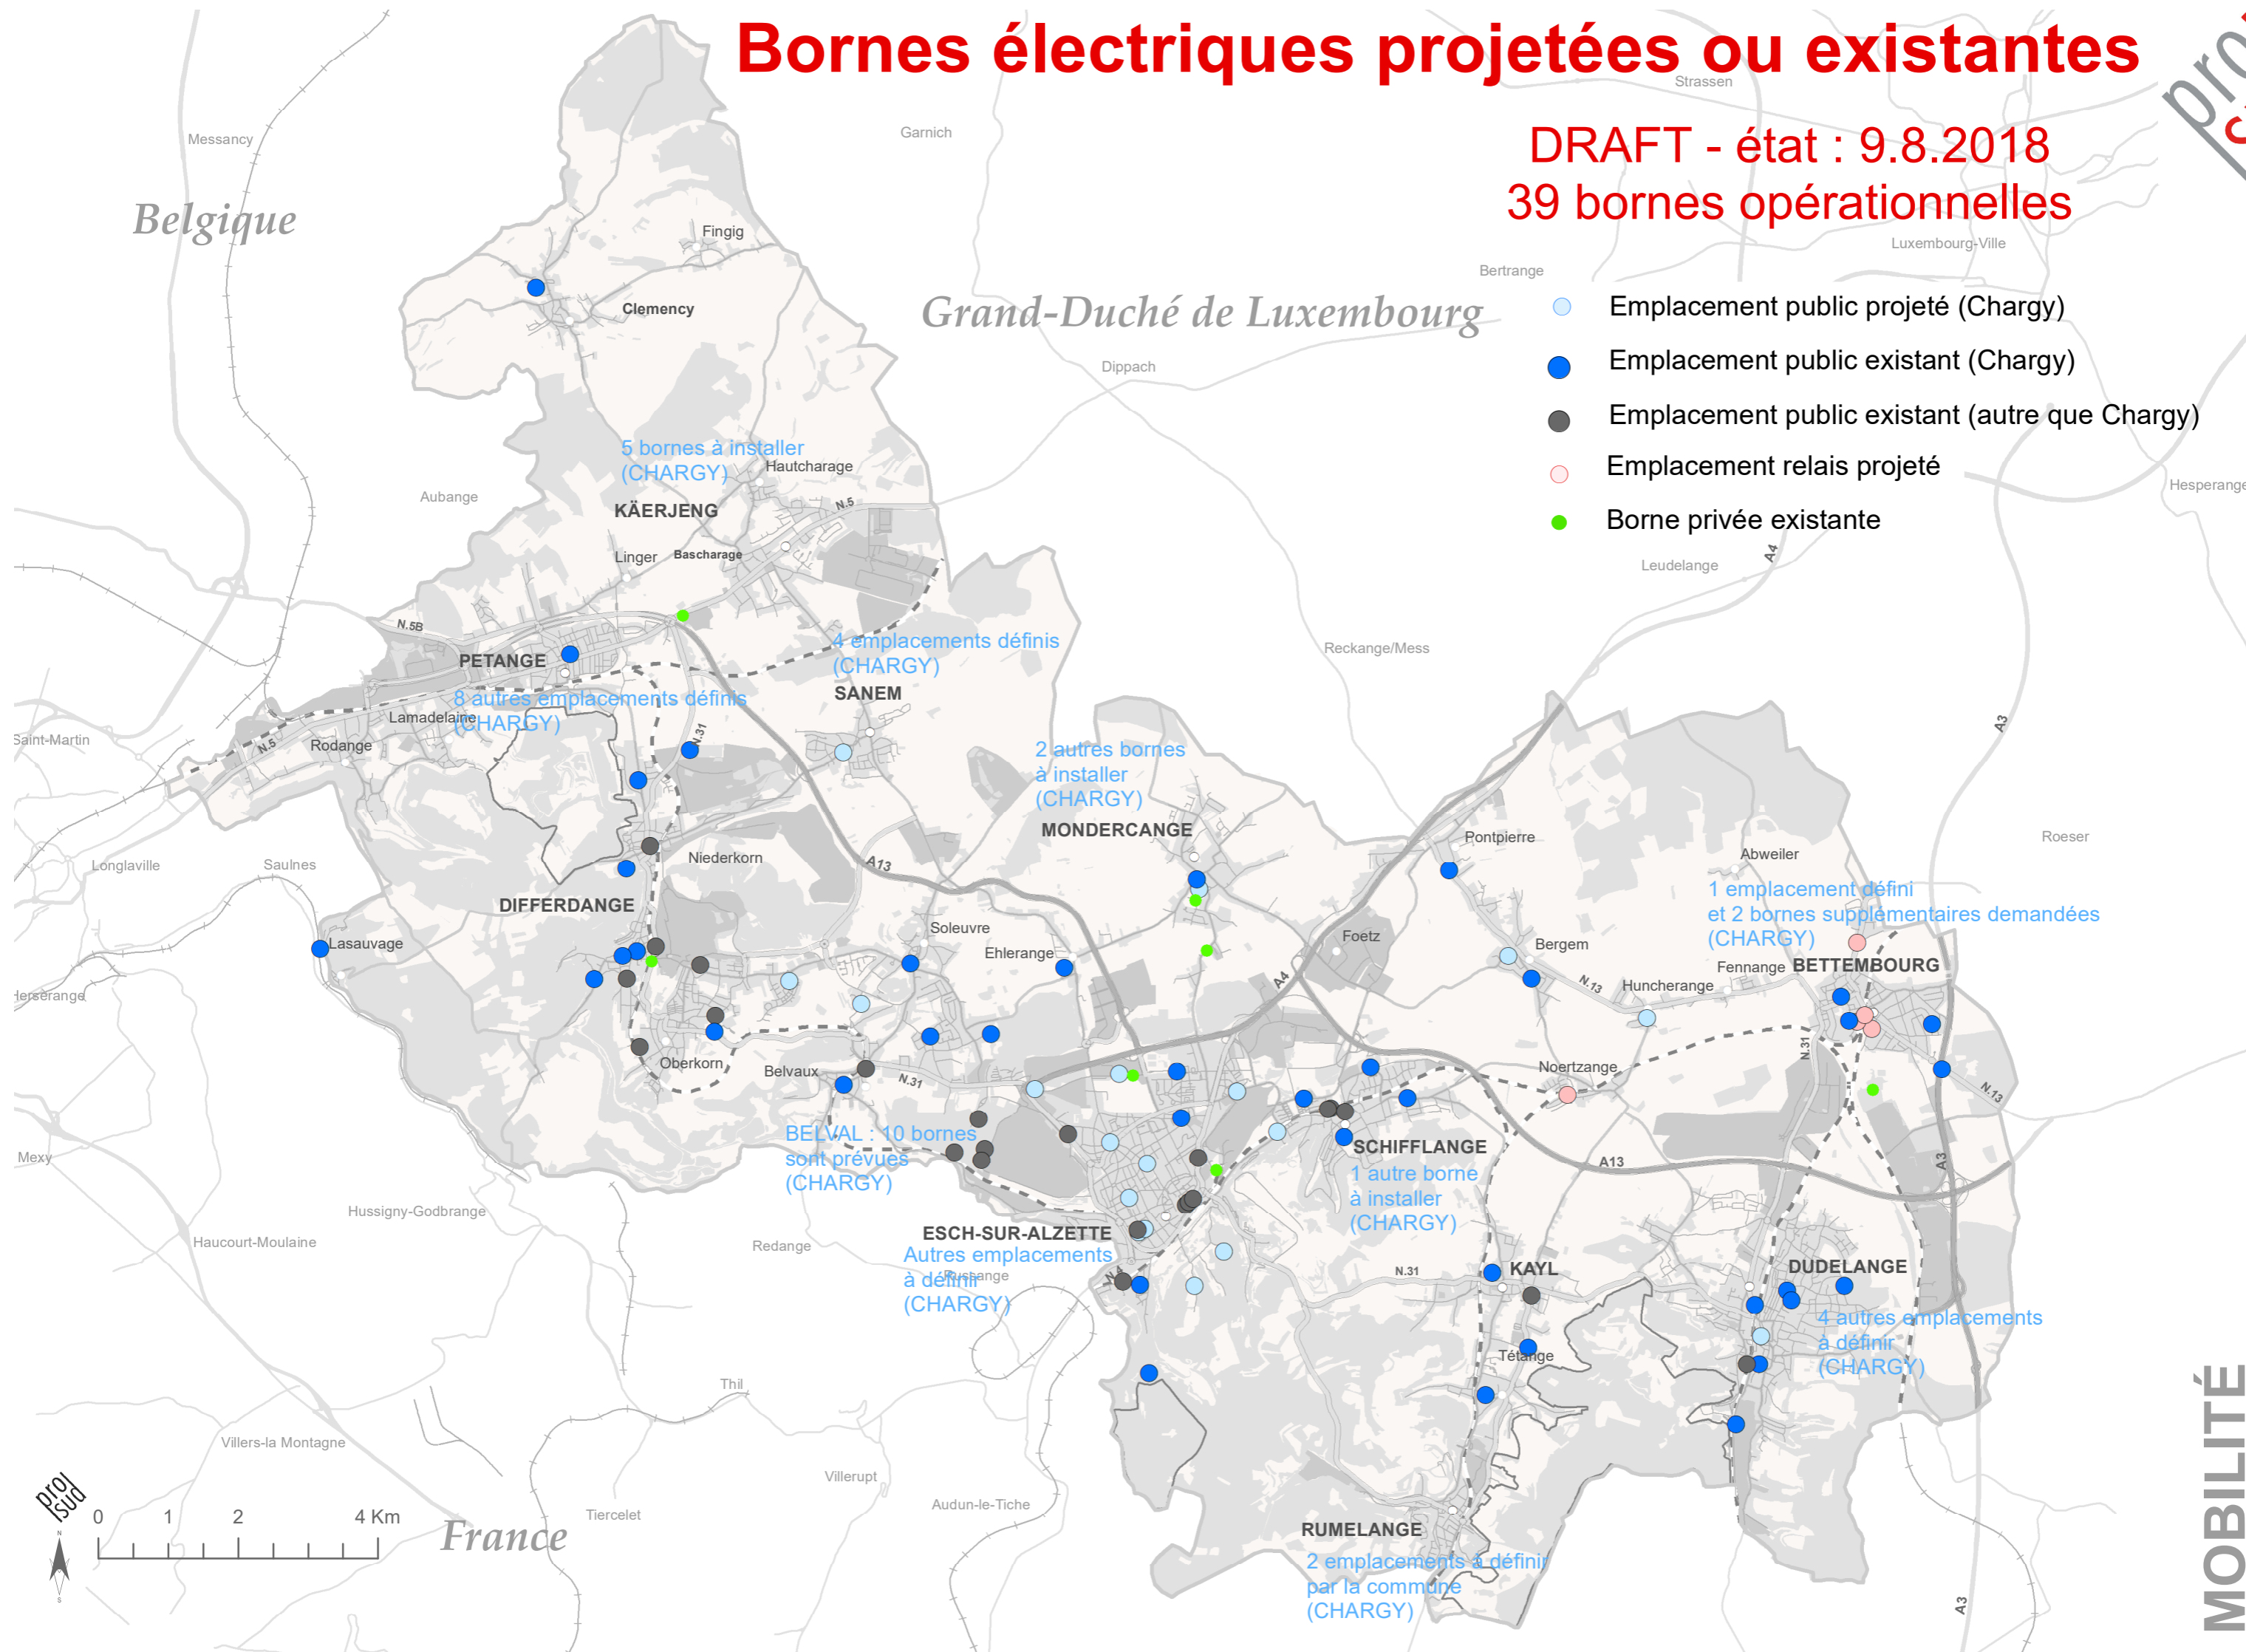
Bornes électriques projetées ou existantes

DRAFT - état : 9.8.2018
39 bornes opérationnelles

Emplacement public projeté (Chargy)
Emplacement public existant (Chargy)
Emplacement public existant (autre que Chargy)
Emplacement relais projeté
Borne privée existante

Strassen
Messancy
Garnich
Belgique
Fingig
Clemency
Grand-Duché de Luxembourg
Bertrange
Luxembourg-Ville
Dippach
5 bornes à installer (CHARGY)
Hautcharage
Aubange
KÄERJENG
N.5
Linger
Bascharage
Hesperange
Leudelange
A4
N.5B
4 emplacements définis (CHARGY)
Reckange/Mess
PETANGE
8 autres emplacements définis (CHARGY)
SANEM
Lamadelaine
Saint-Martin
N.5
Rodange
N.31
2 autres bornes à installer (CHARGY)
A3
MONDERCANGE
Longlaville
Saulnes
Niederkorn
A13
Pontpierre
Abweiler
Roeser
DIFFERDANGE
1 emplacement défini et 2 bornes supplémentaires demandées (CHARGY)
Lasauvage
Soleuvre
Foetz
Bergem
Ehlerange
Herserange
A4
Fennange
BETTEMBOURG
N.13
Huncherange
Oberkorn
Belvaux
N.31
Noertzange
N.31
N.13
Mexy
BELVAL : 10 bornes sont prévues (CHARGY)
SCHIFFLANGE
A13
1 autre borne à installer (CHARGY)
A3
Hussigny-Godbrange
Haucourt-Moulaine
Redange
ESCH-SUR-ALZETTE
Autres emplacements à définir (CHARGY)
Rußange
N.31
KAYL
DUDELANGE
4 autres emplacements à définir (CHARGY)
Tétange
Thil
Villers-la Montagne
Villerupt
MOBILITÉ
0 1 2 4 Km
France
Tiercelet
Audun-le-Tiche
RUMELANGE
2 emplacements à définir par la commune (CHARGY)
A3
pro sud